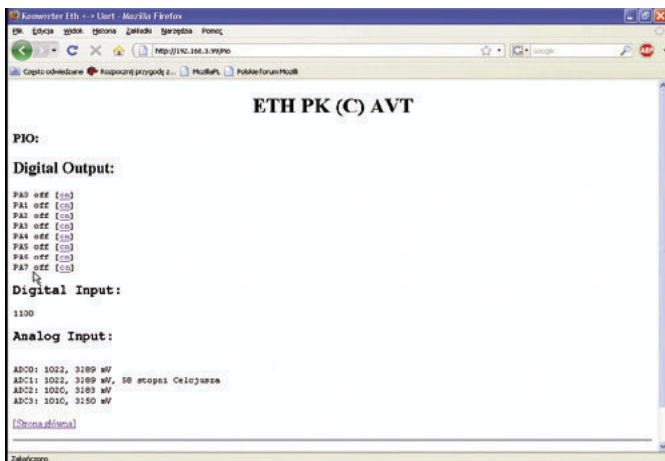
Konwerter Eth <-> Uart - Mozilla Firefox

Plik Edycja Widok Historia Zakładki Narzędzia Pomoc

http://192.168.3.99/PIO

Google

Często odwiedzane Rozpocznij przygodę z... MozillaPL Polskie Forum Mozilli

ETH PK (C) AVT

PIO:

Digital Output:

PA0 off [on]
PA1 off [on]
PA2 off [on]
PA3 off [on]
PA4 off [on]
PA5 off [on]
PA6 off [on]
PA7 off [on]

Digital Input:

1100

Analog Input:

ADC0: 1022, 3289 mV
ADC1: 1022, 3289 mV, 58 stopni Celcjusza
ADC2: 1020, 3283 mV
ADC3: 1010, 3250 mV

[Strona główna]

Zakończono